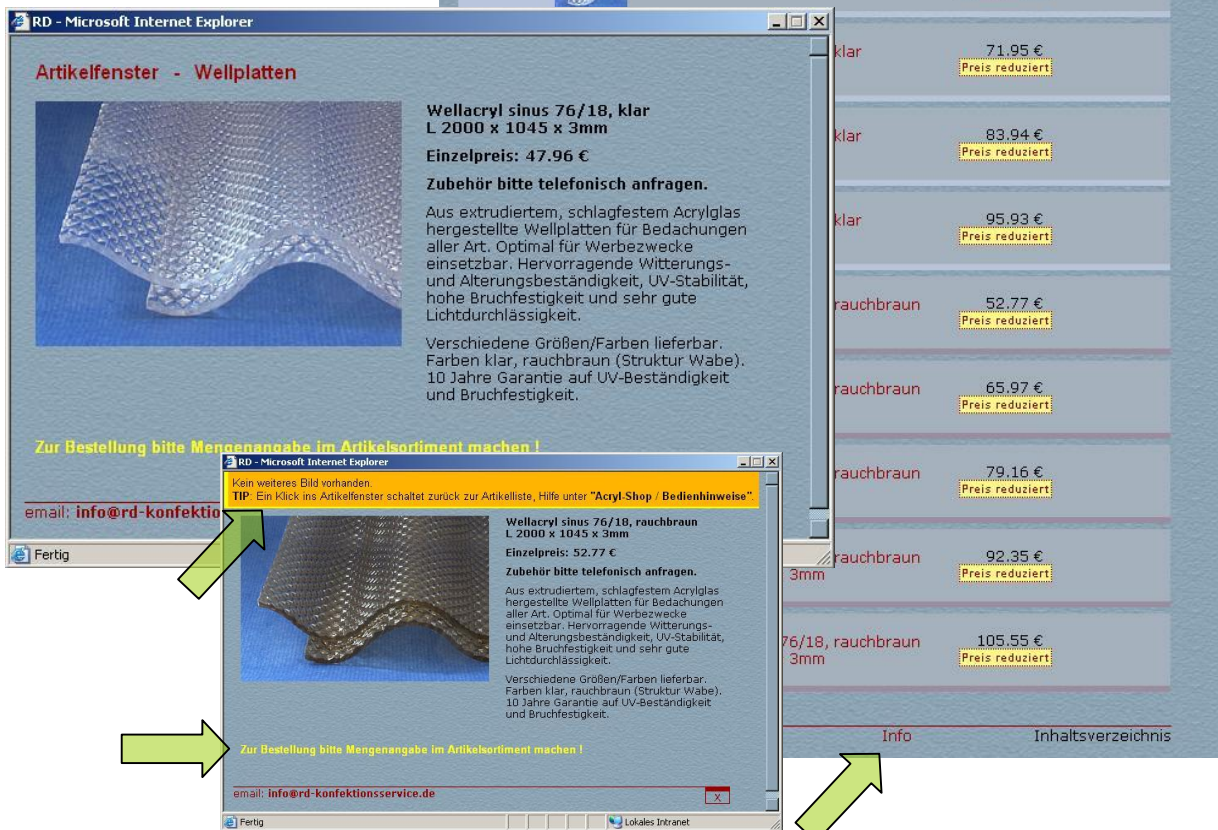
RD - Microsoft Internet Explorer

Artikelfenster - Wellplatten

Wellacryl sinus 76/18, klar
L 2000 x 1045 x 3mm

Einzelpreis: 47.96 €

Zubehör bitte telefonisch anfragen.

Aus extrudiertem, schlagfestem Acrylglas hergestellte Wellplatten für Bedachungen aller Art. Optimal für Werbezwecke einsetzbar. Hervorragende Witterungs- und Alterungsbeständigkeit, UV-Stabilität, hohe Bruchfestigkeit und sehr gute Lichtdurchlässigkeit.

Verschiedene Größen/Farben lieferbar. Farben klar, rauchbraun (Struktur Wabe). 10 Jahre Garantie auf UV-Beständigkeit und Bruchfestigkeit.

Zur Bestellung bitte Mengenangabe im Artikelsortiment machen !

email: info@rd-konfektio

Fertig

klar 71.95 € Preis reduziert
klar 83.94 € Preis reduziert
klar 95.93 € Preis reduziert
rauchbraun 52.77 € Preis reduziert
rauchbraun 65.97 € Preis reduziert
rauchbraun 79.16 € Preis reduziert
rauchbraun 3mm 92.35 € Preis reduziert
76/18, rauchbraun 3mm 105.55 € Preis reduziert

Info Inhaltsverzeichnis

RD - Microsoft Internet Explorer

Kein weiteres Bild vorhanden.
TIP: Ein Klick ins Artikelfenster schaltet zurück zur Artikelliste, Hilfe unter "Acryl-Shop / Bedienhinweise".

Wellacryl sinus 76/18, rauchbraun
L 2000 x 1045 x 3mm

Einzelpreis: 52.77 €

Zubehör bitte telefonisch anfragen.

Aus extrudiertem, schlagfestem Acrylglas hergestellte Wellplatten für Bedachungen aller Art. Optimal für Werbezwecke einsetzbar. Hervorragende Witterungs- und Alterungsbeständigkeit, UV-Stabilität, hohe Bruchfestigkeit und sehr gute Lichtdurchlässigkeit.

Verschiedene Größen/Farben lieferbar. Farben klar, rauchbraun (Struktur Wabe). 10 Jahre Garantie auf UV-Beständigkeit und Bruchfestigkeit.

Zur Bestellung bitte Mengenangabe im Artikelsortiment machen !

email: info@rd-konfektionsservice.de

X

Fertig

Lokales Intranet